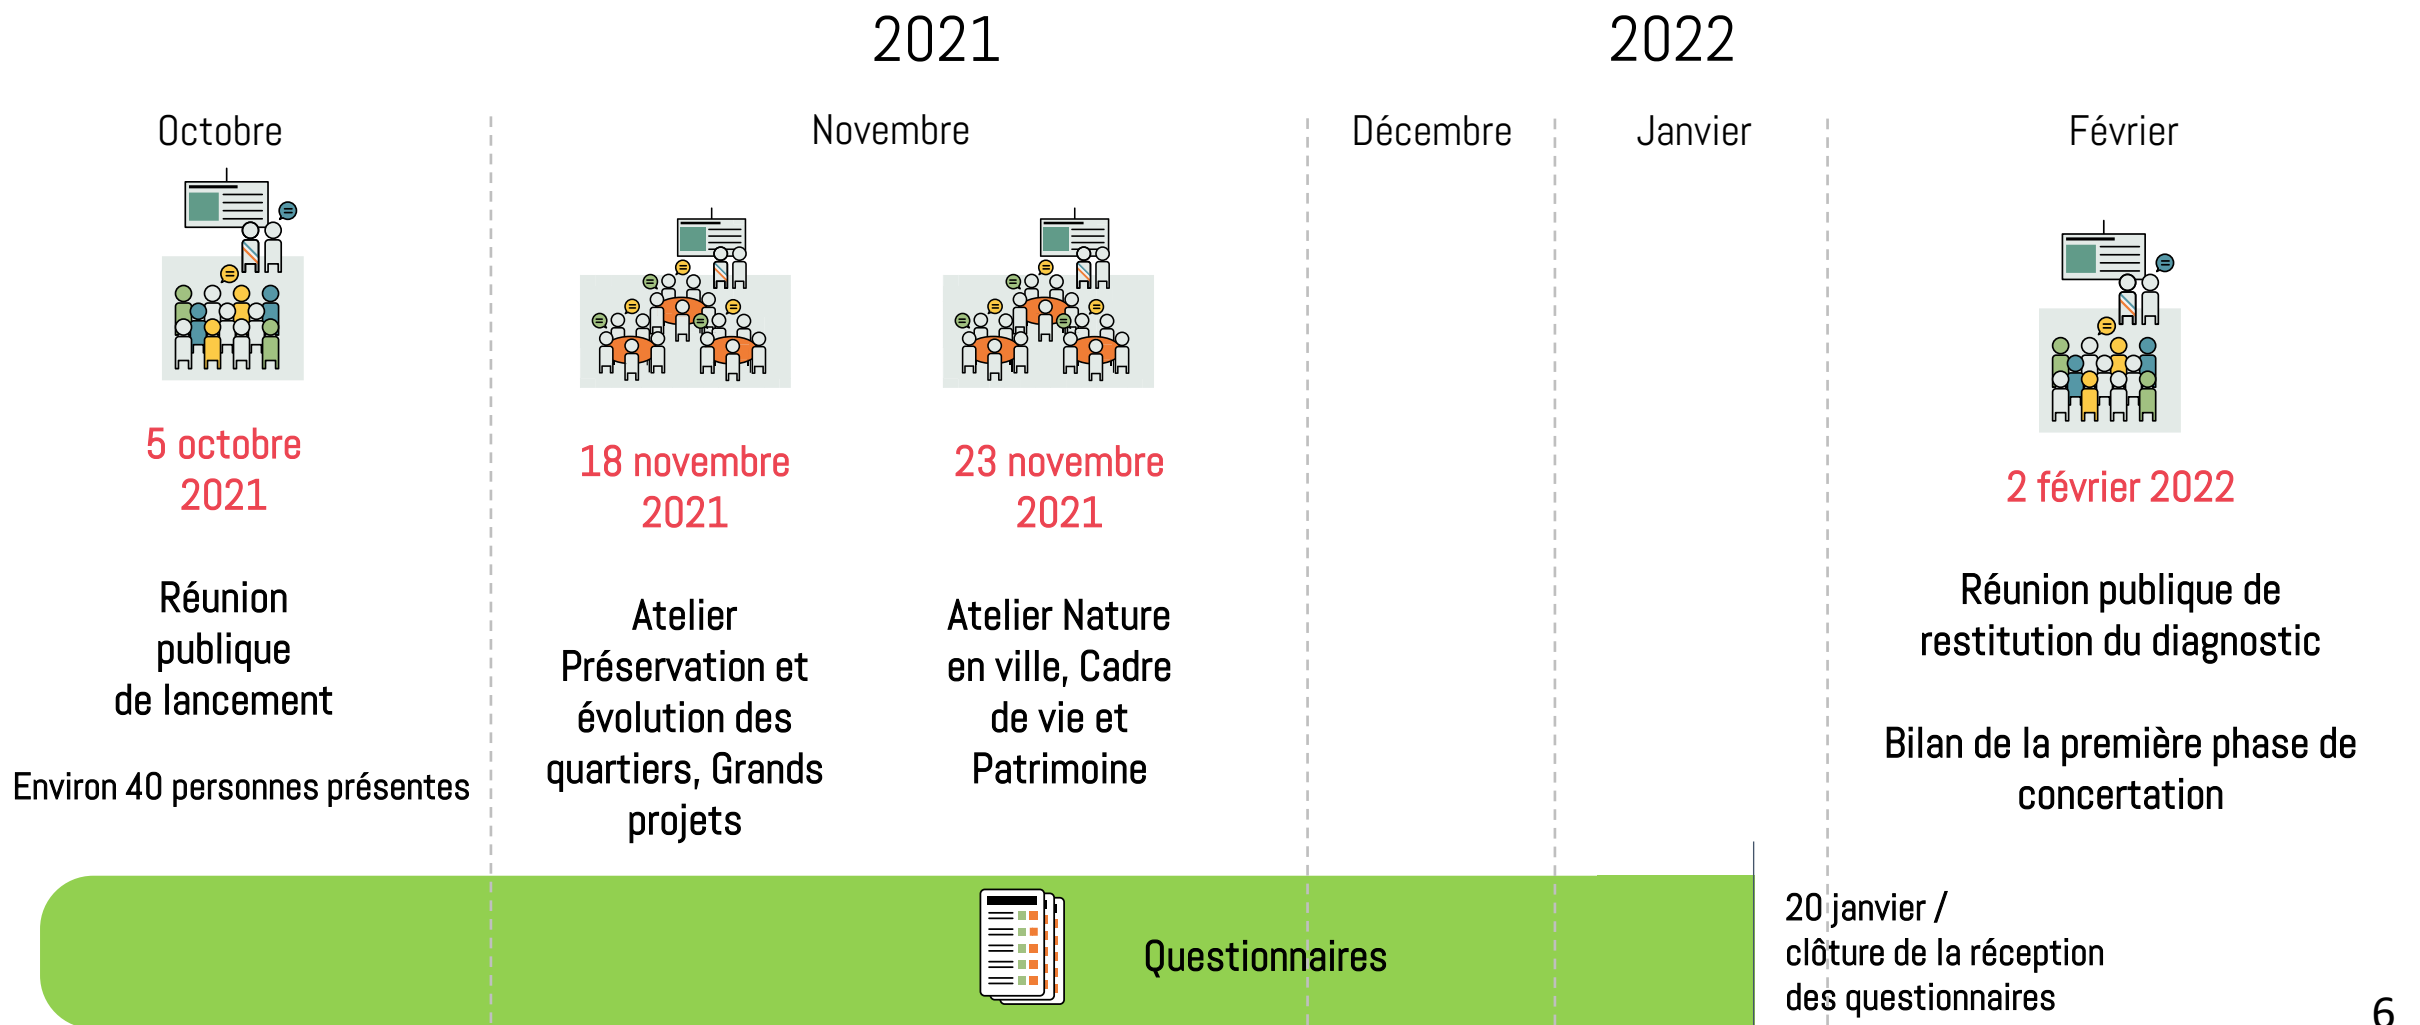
2021

2022

Octobre

Novembre

Décembre

Janvier

Février

5 octobre 2021

Réunion publique de lancement

Environ 40 personnes présentes

18 novembre 2021

Atelier Préservation et évolution des quartiers, Grands projets

23 novembre 2021

Atelier Nature en ville, Cadre de vie et Patrimoine

2 février 2022

Réunion publique de restitution du diagnostic

Bilan de la première phase de concertation

Questionnaires

20 janvier / clôture de la réception des questionnaires

6